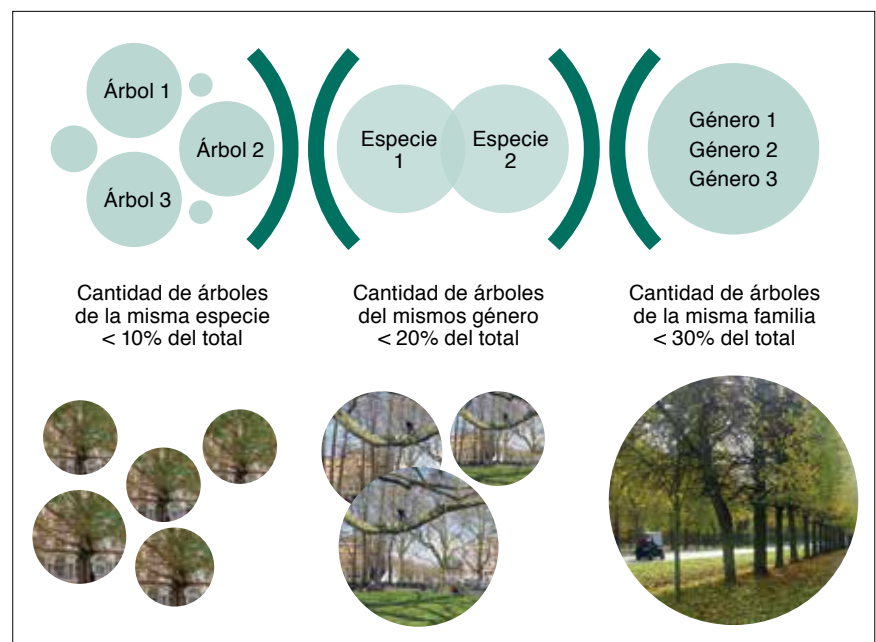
Árbol 1

Árbol 2

Árbol 3

Especie 1

Especie 2

Género 1
Género 2
Género 3

Cantidad de árboles de la misma especie < 10% del total

Cantidad de árboles del mismos género < 20% del total

Cantidad de árboles de la misma familia < 30% del total